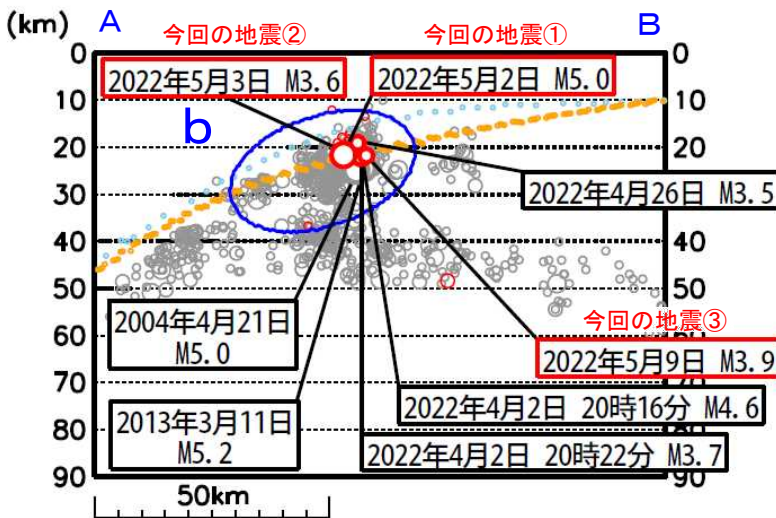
(km)
A
B
今回の地震②
今回の地震①
2022年5月3日 M3.6
2022年5月2日 M5.0
b
2022年4月26日 M3.5
今回の地震③
2004年4月21日 M5.0
2022年5月9日 M3.9
2013年3月11日 M5.2
2022年4月2日 20時16分 M4.6
2022年4月2日 20時22分 M3.7
0
10
20
30
40
50
60
70
80
90
0
10
20
40
50
90
50km